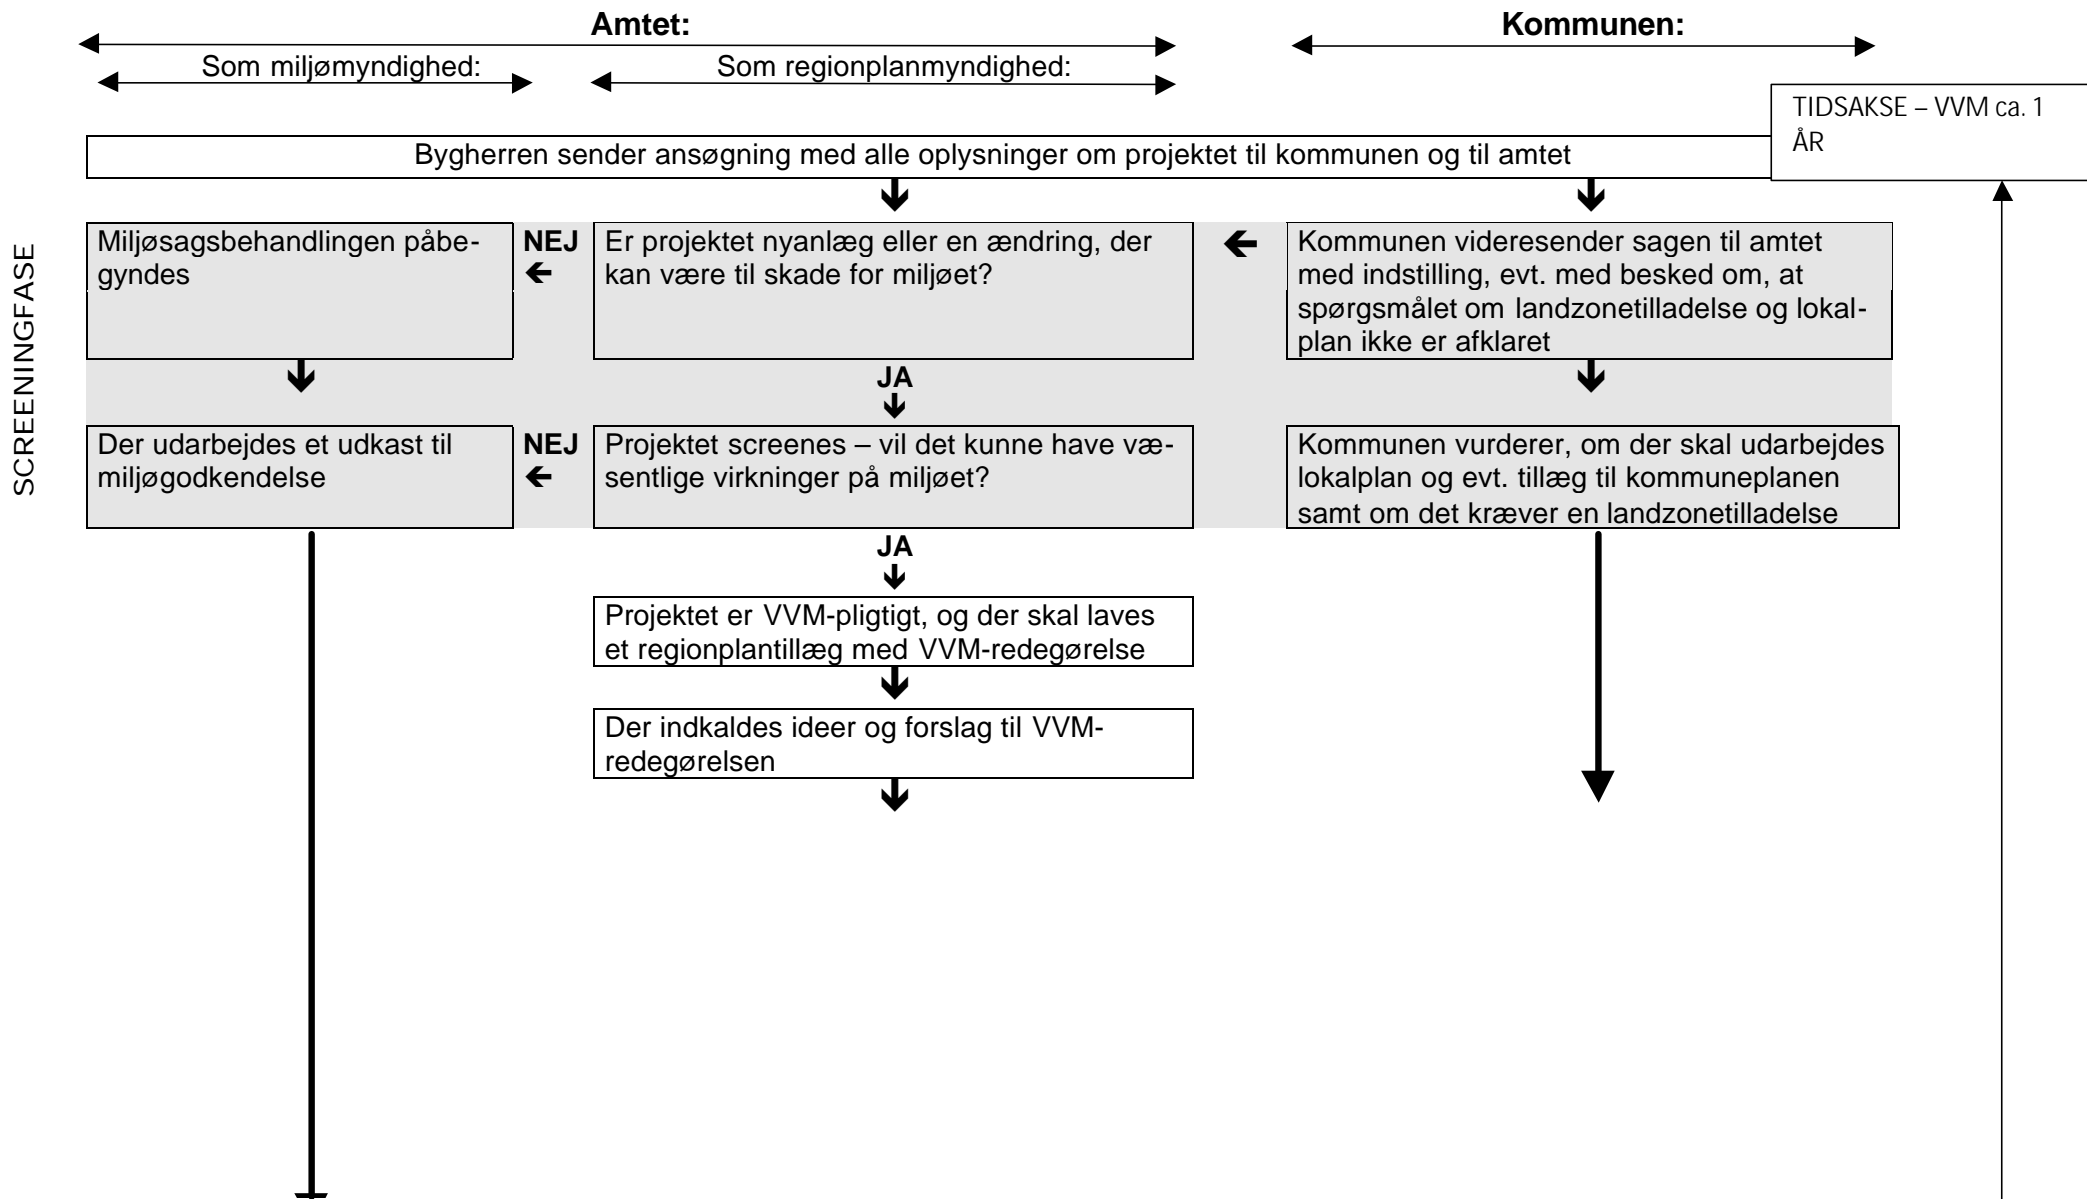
Amtet:

Kommunen:

Som miljømyndighed:

Som regionplanmyndighed:

TIDSAKSE – VVM ca. 1 ÅR

Bygherren sender ansøgning med alle oplysninger om projektet til kommunen og til amtet

SCREENINGFASE

Miljøsagsbehandlingen påbegyndes

NEJ

Er projektet nyanlæg eller en ændring, der kan være til skade for miljøet?

Kommunen videresender sagen til amtet med indstilling, evt. med besked om, at spørgsmålet om landzonetilladelse og lokalplan ikke er afklaret

JA

Der udarbejdes et udkast til miljøgodkendelse

NEJ

Projektet screenes – vil det kunne have væsentlige virkninger på miljøet?

Kommunen vurderer, om der skal udarbejdes lokalplan og evt. tillæg til kommuneplanen samt om det kræver en landzonetilladelse

JA

Projektet er VVM-pligtigt, og der skal laves et regionplantillæg med VVM-redegørelse

Der indkaldes ideer og forslag til VVM-redegørelsen